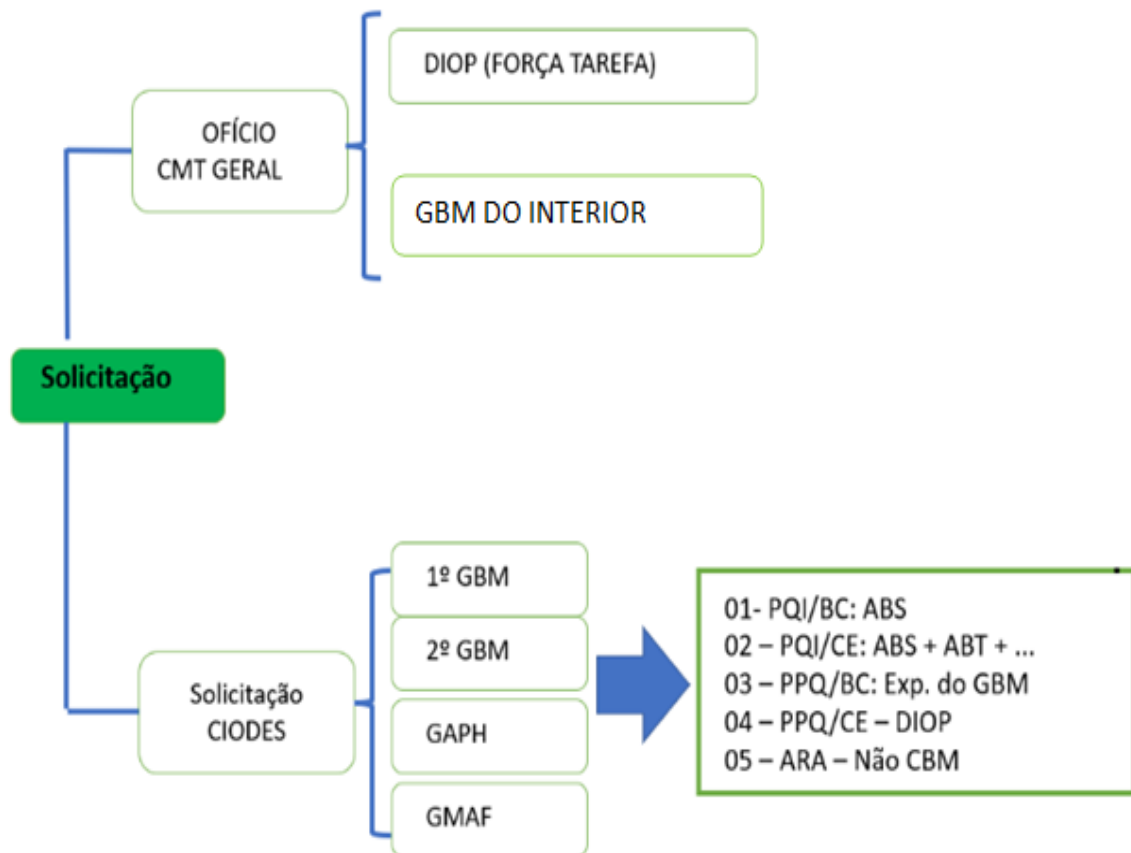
Solicitação

OFÍCIO
CMT GERAL

DIOP (FORÇA TAREFA)

GBM DO INTERIOR

Solicitação
CIODES

1º GBM

2º GBM

GAPH

GMAF

01- PQI/BC: ABS
02 – PQI/CE: ABS + ABT + ...
03 – PPQ/BC: Exp. do GBM
04 – PPQ/CE – DIOP
05 – ARA – Não CBM